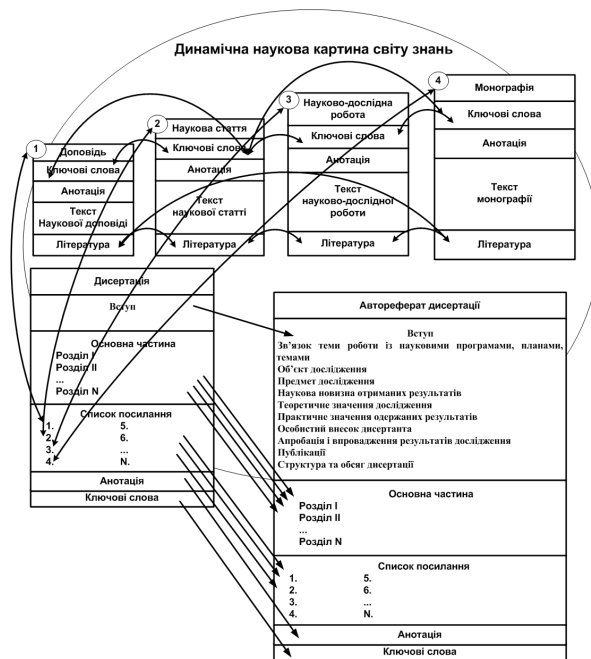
Динамічна наукова картина світу знань

1
Доповідь
Ключові слова
Анотація
Текст Наукової доповіді
Література

2
Наукова стаття
Ключові слова
Анотація
Текст наукової статті
Література

3
Науково-дослідна робота
Ключові слова
Анотація
Текст науково-дослідної роботи
Література

4
Монографія
Ключові слова
Анотація
Текст монографії
Література

Дисертація
Вступ
Основна частина
Розділ I
Розділ II
...
Розділ N
Список посилання
| | |
|---|---|
| 1. | 5. |
| 2. | 6. |
| 3. | ... |
| 4. | N. |

Анотація
Ключові слова

Автореферат дисертації
Вступ
Зв'язок теми роботи із науковими програмами, планами, темами
Об'єкт дослідження
Предмет дослідження
Наукова новизна отриманих результатів
Теоретичне значення дослідження
Практичне значення одержаних результатів
Особистий внесок дисертанта
Апробація і впровадження результатів дослідження
Публікації
Структура та обсяг дисертації

Основна частина
Розділ I
Розділ II
...
Розділ N

Список посилання
| | |
|---|---|
| 1. | 5. |
| 2. | 6. |
| 3. | ... |
| 4. | N. |

Анотація
Ключові слова